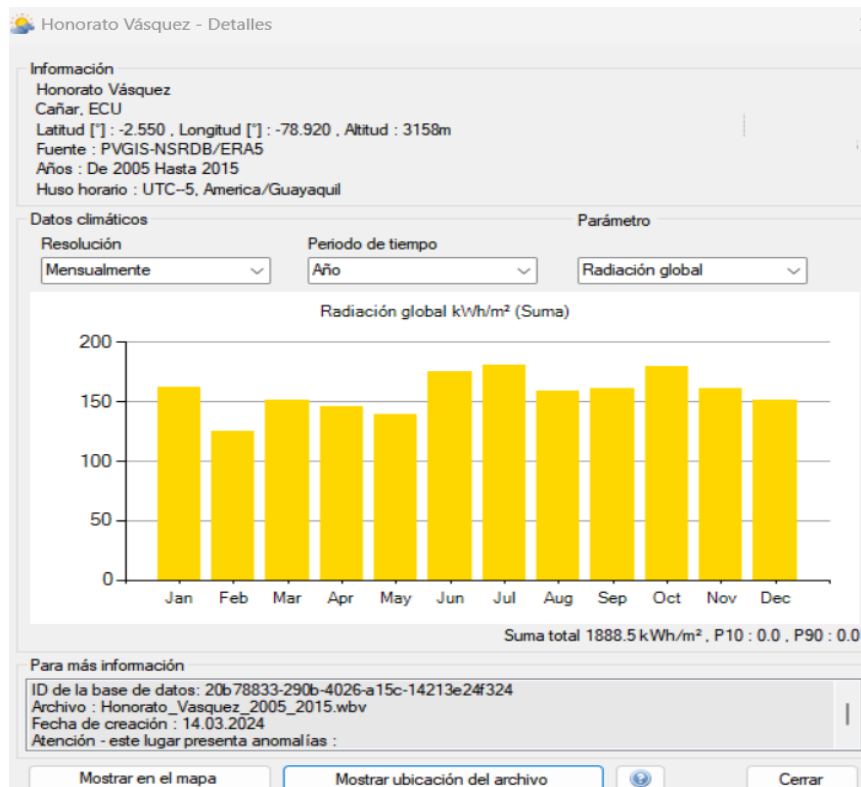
Honorato Vásquez - Detalles

Información
Honorato Vásquez
Cañar, ECU
Latitud [°] : -2.550 , Longitud [°] : -78.920 , Altitud : 3158m
Fuente : PVGIS-NSRDB/ERA5
Años : De 2005 Hasta 2015
Huso horario : UTC−5, America/Guayaquil

Datos climáticos
Resolución
Mensualmente
Periodo de tiempo
Año
Parámetro
Radiación global

Radiación global kWh/m² (Suma)
200
150
100
50
0
Jan Feb Mar Apr May Jun Jul Aug Sep Oct Nov Dec

Suma total 1888.5 kWh/m², P10 : 0.0 , P90 : 0.0

Para más información
ID de la base de datos: 20b78833-290b-4026-a15c-14213e24f324
Archivo : Honorato_Vasquez_2005_2015.wbv
Fecha de creación : 14.03.2024
Atención - este lugar presenta anomalías :

Mostrar en el mapa
Mostrar ubicación del archivo
Cerrar